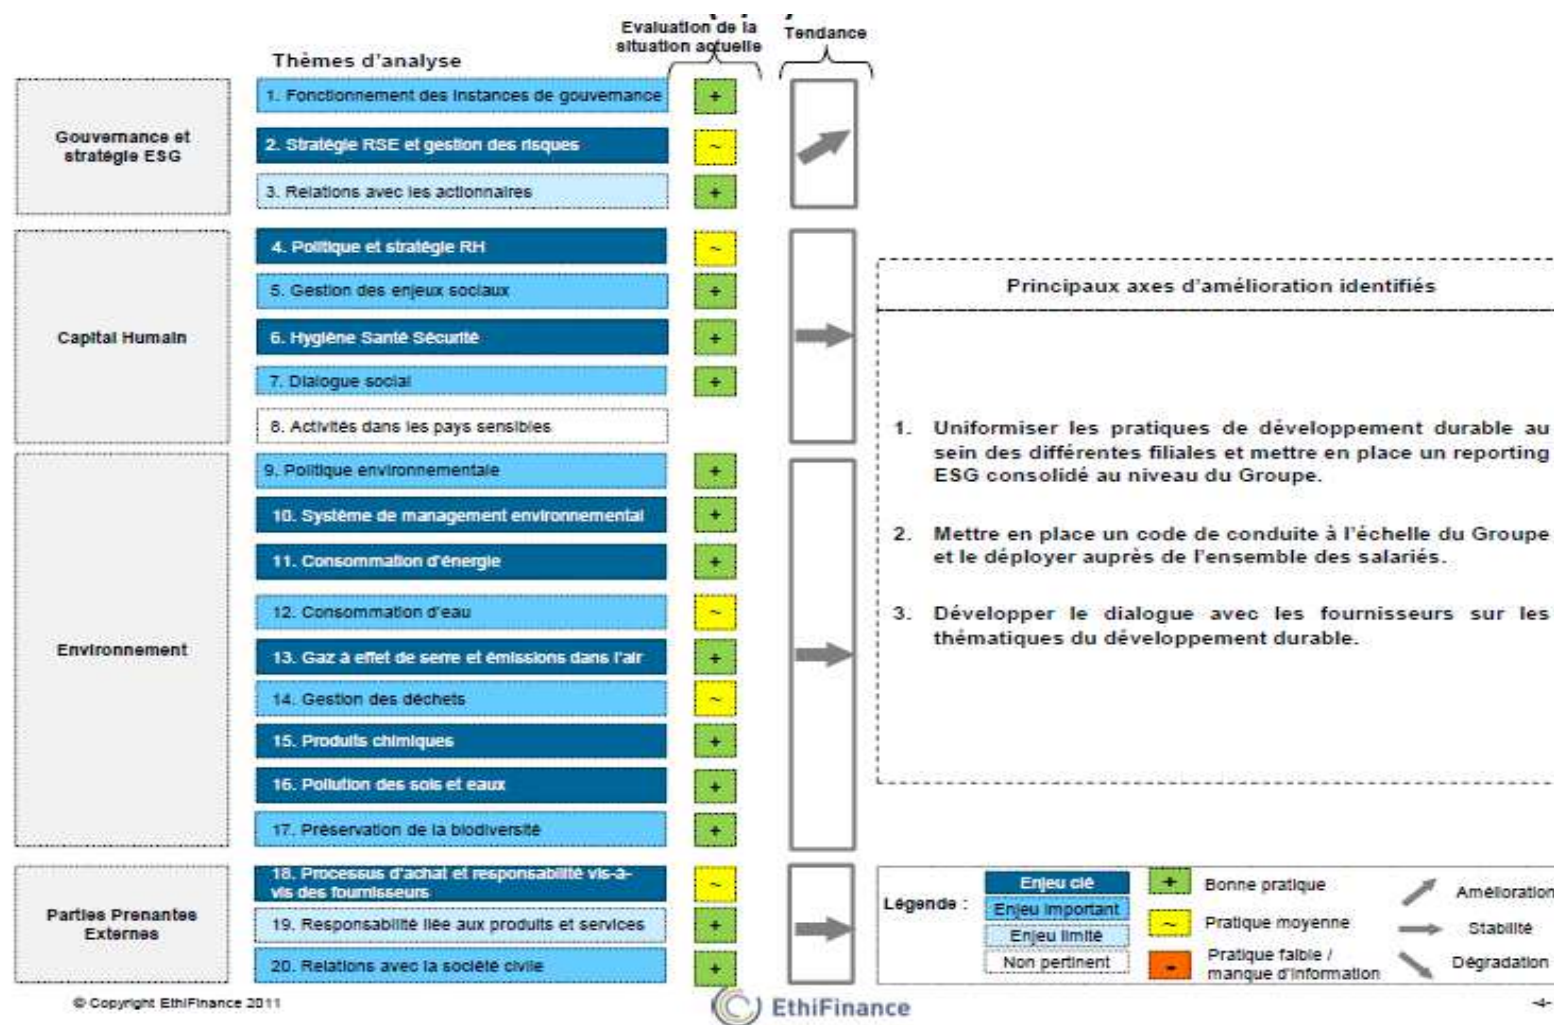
Thèmes d'analyse

Evaluation de la situation actuelle

Tendance

Gouvernance et stratégie ESG

1. Fonctionnement des instances de gouvernance
+

2. Stratégie RSE et gestion des risques
~

3. Relations avec les actionnaires
+

Capital Humain

4. Politique et stratégie RH
~

5. Gestion des enjeux sociaux
+

6. Hygiène Santé Sécurité
+

7. Dialogue social
+

8. Activités dans les pays sensibles

Environnement

9. Politique environnementale
+

10. Système de management environnemental
+

11. Consommation d'énergie
+

12. Consommation d'eau
~

13. Gaz à effet de serre et émissions dans l'air
+

14. Gestion des déchets
~

15. Produits chimiques
+

16. Pollution des sols et eaux
+

17. Préservation de la biodiversité
+

Parties Prenantes Externes

18. Processus d'achat et responsabilité vis-à-vis des fournisseurs
~

19. Responsabilité liée aux produits et services
+

20. Relations avec la société civile
+

Principaux axes d'amélioration identifiés

1. Uniformiser les pratiques de développement durable au sein des différentes filiales et mettre en place un reporting ESG consolidé au niveau du Groupe.

2. Mettre en place un code de conduite à l'échelle du Groupe et le déployer auprès de l'ensemble des salariés.

3. Développer le dialogue avec les fournisseurs sur les thématiques du développement durable.

Légende :
Enjeu clé
Enjeu important
Enjeu limité
Non pertinent
+ Bonne pratique
~ Pratique moyenne
- Pratique faible / manque d'information
Amélioration
Stabilité
Dégradation

© Copyright EthiFinance 2011

EthiFinance

-4-